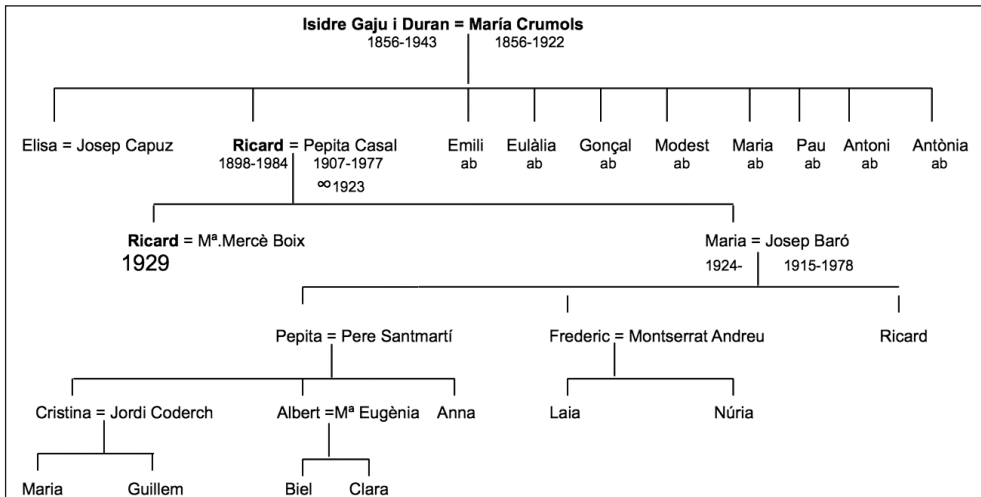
Isidre Gaju i Duran = María Crumols
1856-1943 1856-1922

Elisa = Josep Capuz

Ricard = Pepita Casal
1898-1984 1907-1977
$\infty$1923

Emili
ab

Eulàlia
ab

Gonçal
ab

Modest
ab

Maria
ab

Pau
ab

Antoni
ab

Antònia
ab

Ricard = Mª.Mercè Boix
1929

Maria = Josep Baró
1924- 1915-1978

Pepita = Pere Santmartí

Frederic = Montserrat Andreu

Ricard

Cristina = Jordi Coderch

Albert =Mª Eugènia

Anna

Laia

Núria

Maria

Guillem

Biel

Clara